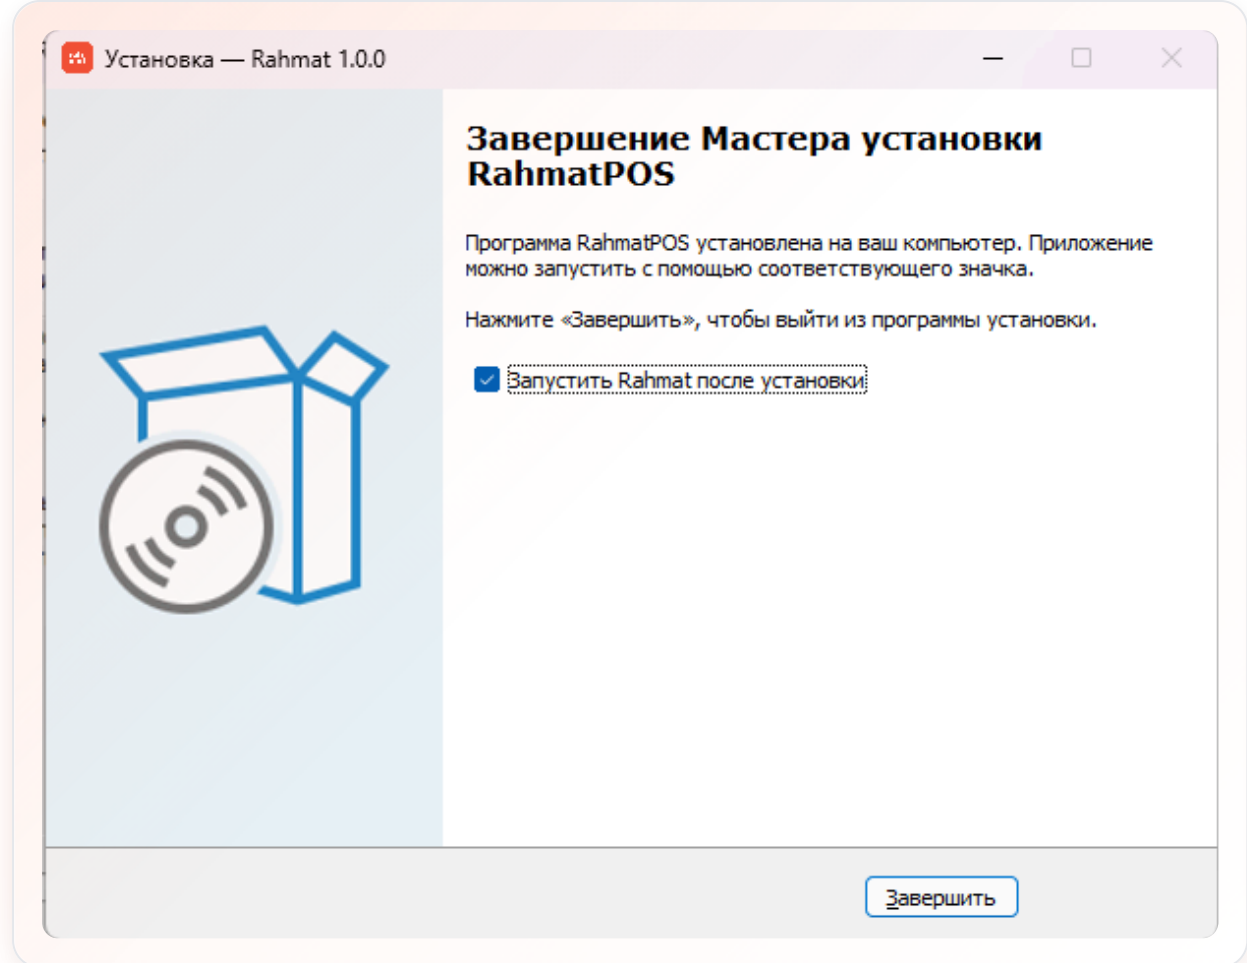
Установка — Rahmat 1.0.0

Завершение Мастера установки RahmatPOS

Программа RahmatPOS установлена на ваш компьютер. Приложение можно запустить с помощью соответствующего значка.

Нажмите «Завершить», чтобы выйти из программы установки.

Запустить Rahmat после установки

Завершить